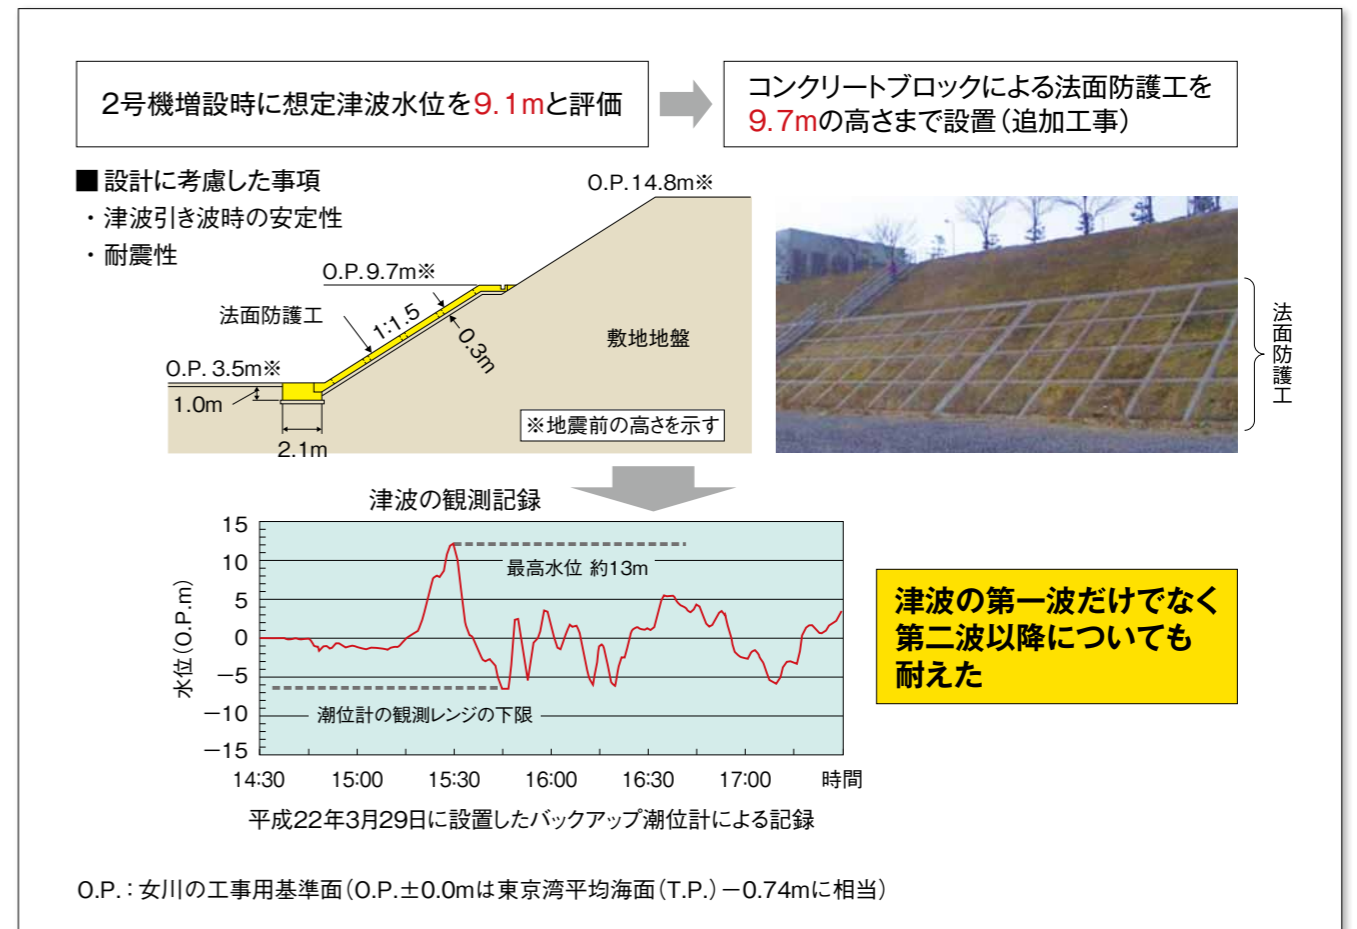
2号機増設時に想定津波水位を9.1mと評価

コンクリートブロックによる法面防護工を9.7mの高さまで設置(追加工事)

■ 設計に考慮した事項
・津波引き波時の安定性
・耐震性

O.P.14.8m※
O.P.9.7m※
法面防護工
1:1.5
0.3m
敷地地盤
O.P. 3.5m※
1.0m
2.1m
※地震前の高さを示す

法面防護工

津波の観測記録

15
10
5
0
−5
−10
−15
水位(O.P.m)
最高水位 約13m
潮位計の観測レンジの下限
14:30
15:00
15:30
16:00
16:30
17:00
時間
平成22年3月29日に設置したバックアップ潮位計による記録

津波の第一波だけでなく第二波以降についても耐えた

O.P.:女川の工事用基準面(O.P.±0.0mは東京湾平均海面(T.P.)−0.74mに相当)